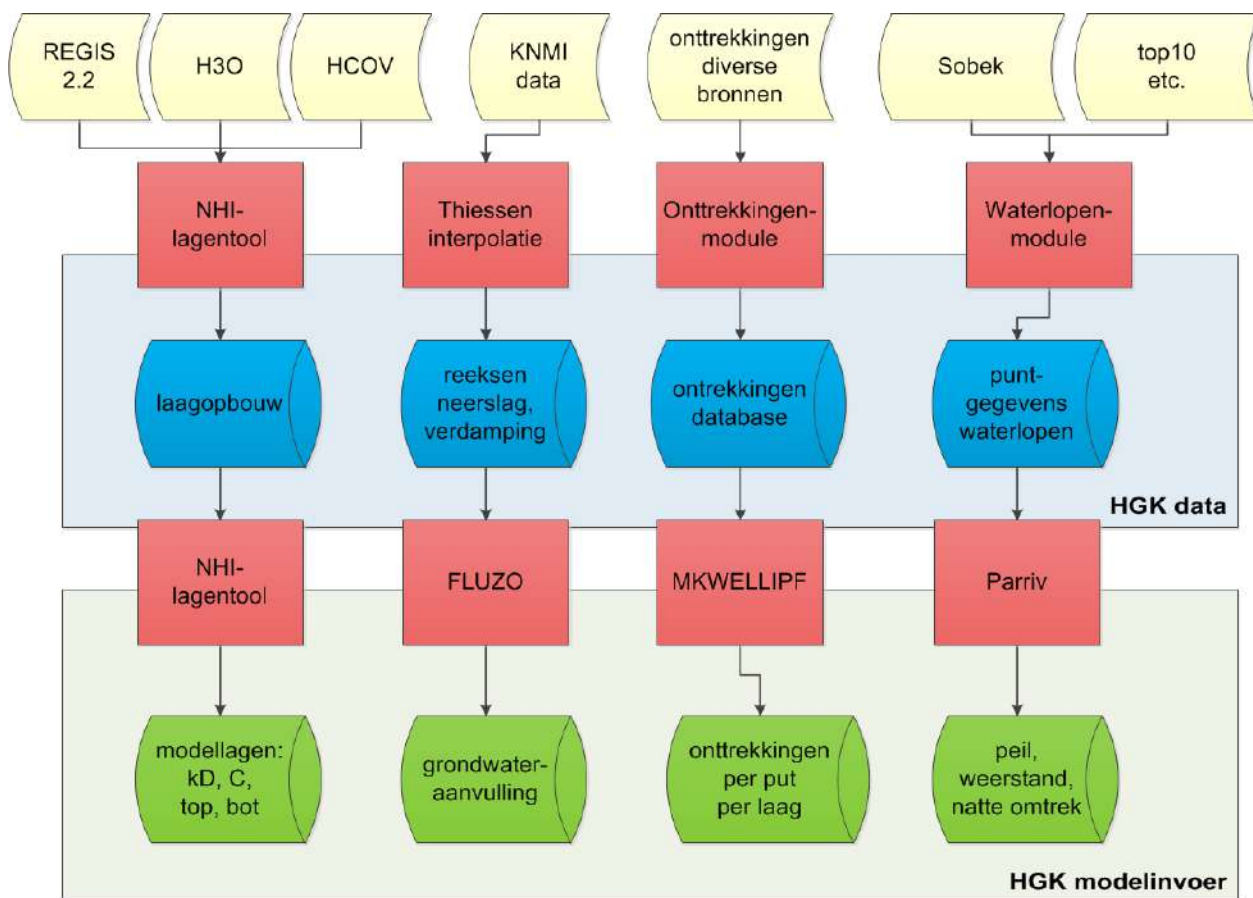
REGIS 2.2

H3O

HCOV

KNMI data

onttrekkingen diverse bronnen

Sobek

top10 etc.

NHI-lagentool

Thiessen interpolatie

Onttrekkingen-module

Waterlopen-module

laagopbouw

reeksen neerslag, verdamping

ontrekkingen database

punt-gegevens waterlopen

HGK data

NHI-lagentool

FLUZO

MKWELLIPF

Parriv

modellagen: kD, C, top, bot

grondwater-aanvulling

onttrekkingen per put per laag

peil, weerstand, natte omtrek

HGK modelinvoer